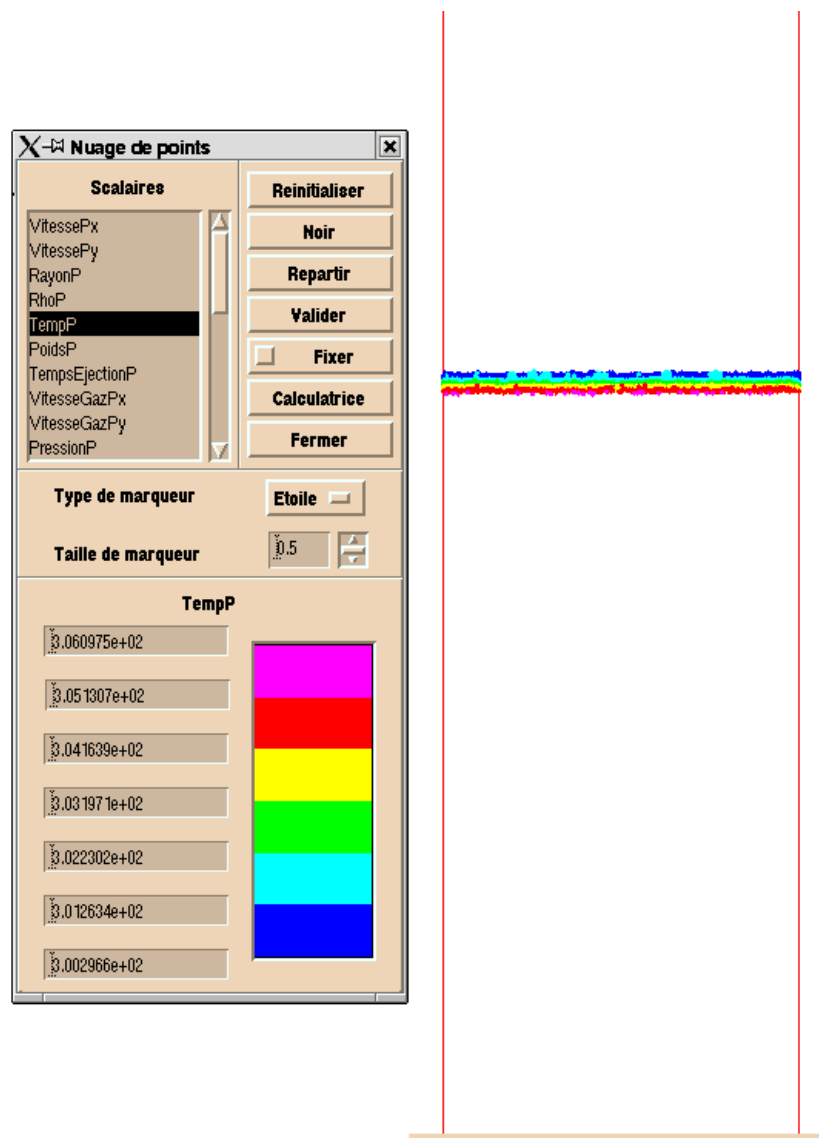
Nuage de points

Scalaires

VitessePx
VitessePy
RayonP
RhoP
TempP
PoidsP
TempsEjectionP
VitesseGazPx
VitesseGazPy
PressionP

Reinitialiser
Noir
Repartir
Valider
Fixer
Calculatrice
Fermer

Type de marqueur
Etoile

Taille de marqueur
0.5

TempP

3.060975e+02
3.051307e+02
3.041639e+02
3.031971e+02
3.022302e+02
3.012634e+02
3.002966e+02